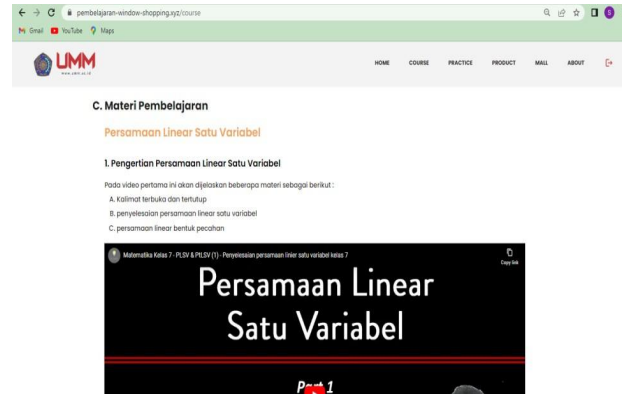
pembelajaran-window-shopping.xyz/course

Gmail YouTube Maps

UMM
www.umm.ac.id

HOME COURSE PRACTICE PRODUCT MALL ABOUT

C. Materi Pembelajaran

Persamaan Linear Satu Variabel

1. Pengertian Persamaan Linear Satu Variabel

Pada video pertama ini akan dijelaskan beberapa materi sebagai berikut :

A. Kalimat terbuka dan tertutup
B. penyelesaian persamaan linear satu variabel
C. persamaan linear bentuk pecahan

Matematika Kelas 7 - PLSV & PtLSV (1) - Penyelesaian persamaan linier satu variabel kelas 7

Copy link

Persamaan Linear
Satu Variabel

Part 1